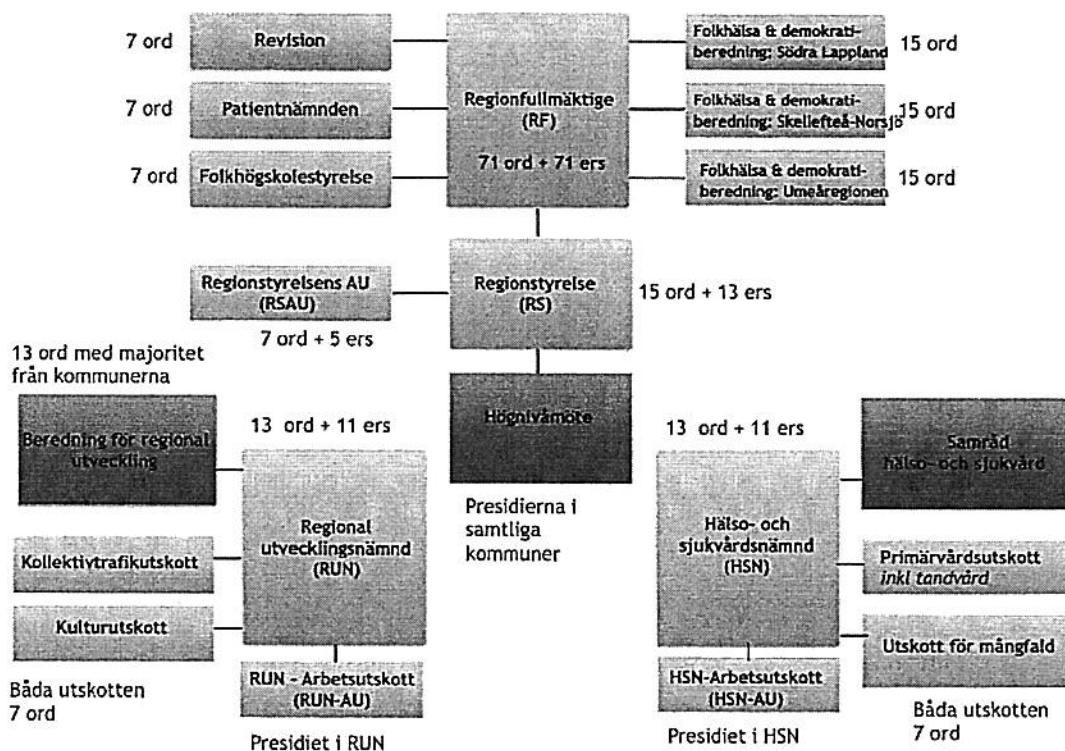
7 ord Revision

7 ord Patientnämnden

7 ord Folkhögskolestyrelse

Regionfullmäktige (RF)

71 ord + 71 ers

Folkhälsa & demokratiberedning: Södra Lappland 15 ord

Folkhälsa & demokratiberedning: Skellefteå-Norsjö 15 ord

Folkhälsa & demokratiberedning: Umeåregionen 15 ord

Regionstyrelsens AU (RSAU)

7 ord + 5 ers

Regionstyrelse (RS)

15 ord + 13 ers

13 ord med majoritet från kommunerna

Beredning för regional utveckling

13 ord + 11 ers

Högnivåmöte

Presidierna i samtliga kommuner

13 ord + 11 ers

Samråd hälso- och sjukvård

Kollektivtrafikutskott

Regional utvecklingsnämnd (RUN)

Kulturutskott

Båda utskotten 7 ord

RUN - Arbetsutskott (RUN-AU)

Presidiet i RUN

Hälso- och sjukvårdsnämnd (HSN)

Primärvårdsutskott *inkl tandvård*

Utskott för mångfald

HSN-Arbetsutskott (HSN-AU)

Presidiet i HSN

Båda utskotten 7 ord